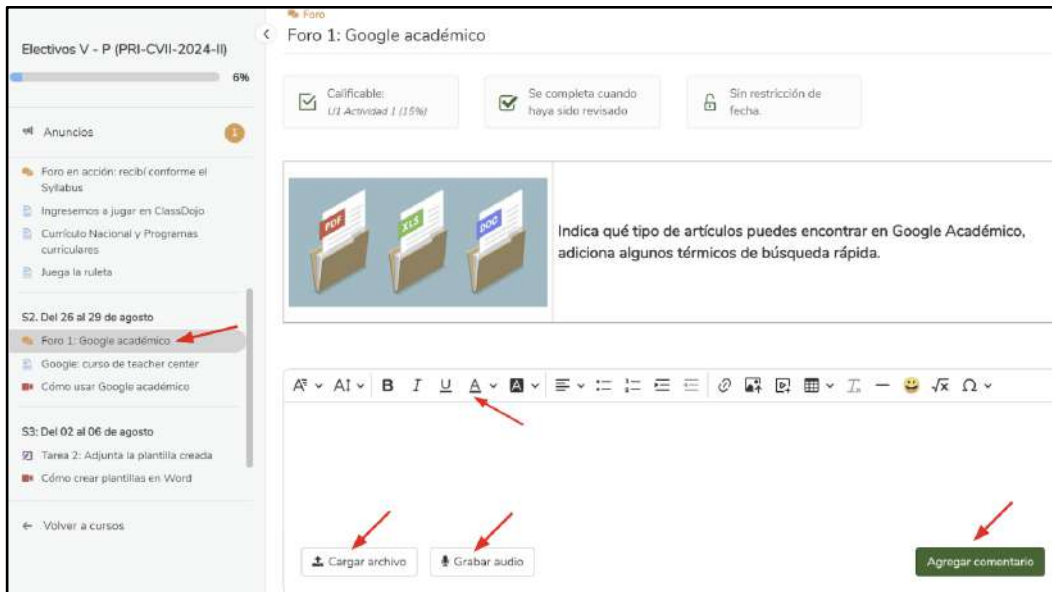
Electivos V - P (PRI-CVII-2024-II)

6%

Anuncios

1

Foro en acción: recibí conforme el Syllabus

Ingresemos a jugar en ClassDojo

Currículo Nacional y Programas curriculares

Juega la ruleta

S2. Del 26 al 29 de agosto

Foro 1: Google académico

Google: curso de teacher center

Cómo usar Google académico

S3: Del 02 al 06 de agosto

Tarea 2: Adjunta la plantilla creada

Cómo crear plantillas en Word

← Volver a cursos

Foro

Foro 1: Google académico

Calificable: U1 Actividad 1 (15%)

Se completa cuando haya sido revisado

Sin restricción de fecha.

PDF XLS DOC

Indica qué tipo de artículos puedes encontrar en Google Académico, adiciona algunos térmicos de búsqueda rápida.

B I U A

Cargar archivo

Grabar audio

Agregar comentario